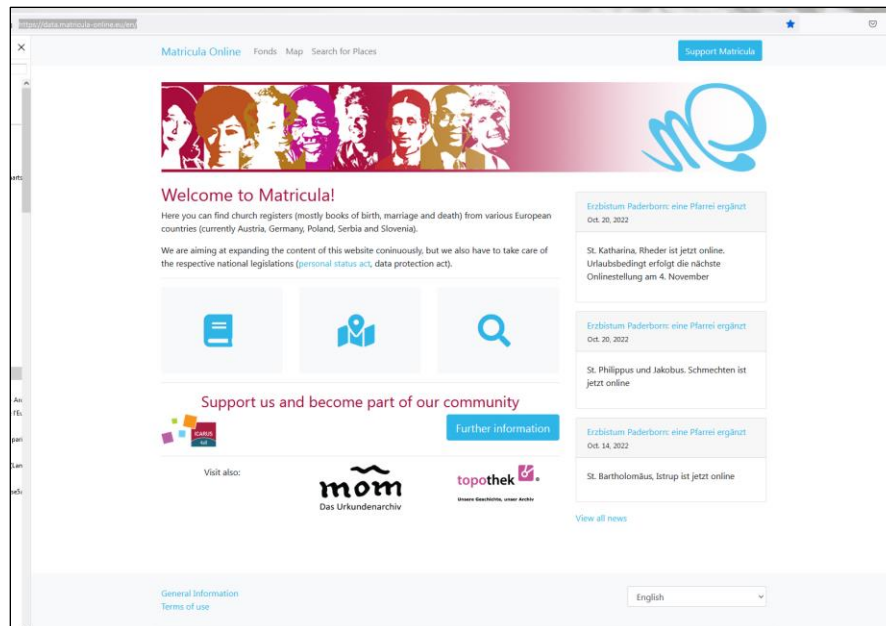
https://data.matricula-online.eu/en/

Matricula Online Fonds Map Search for Places

Support Matricula

Welcome to Matricula!

Here you can find church registers (mostly books of birth, marriage and death) from various European countries (currently Austria, Germany, Poland, Serbia and Slovenia).

We are aiming at expanding the content of this website coninuously, but we also have to take care of the respective national legislations (personal status act, data protection act).

Support us and become part of our community

ICARUS

Further information

Visit also:

mom
Das Urkundenarchiv

topothek
Unsere Geschichte, unser Archiv

Erzbistum Paderborn: eine Pfarrei ergänzt
Oct. 20, 2022

St. Katharina, Rheder ist jetzt online. Urlaubsbedingt erfolgt die nächste Onlinestellung am 4. November

Erzbistum Paderborn: eine Pfarrei ergänzt
Oct. 20, 2022

St. Philippus und Jakobus, Schmechten ist jetzt online

Erzbistum Paderborn: eine Pfarrei ergänzt
Oct. 14, 2022

St. Bartholomäus, Istrup ist jetzt online

View all news

General Information
Terms of use

English